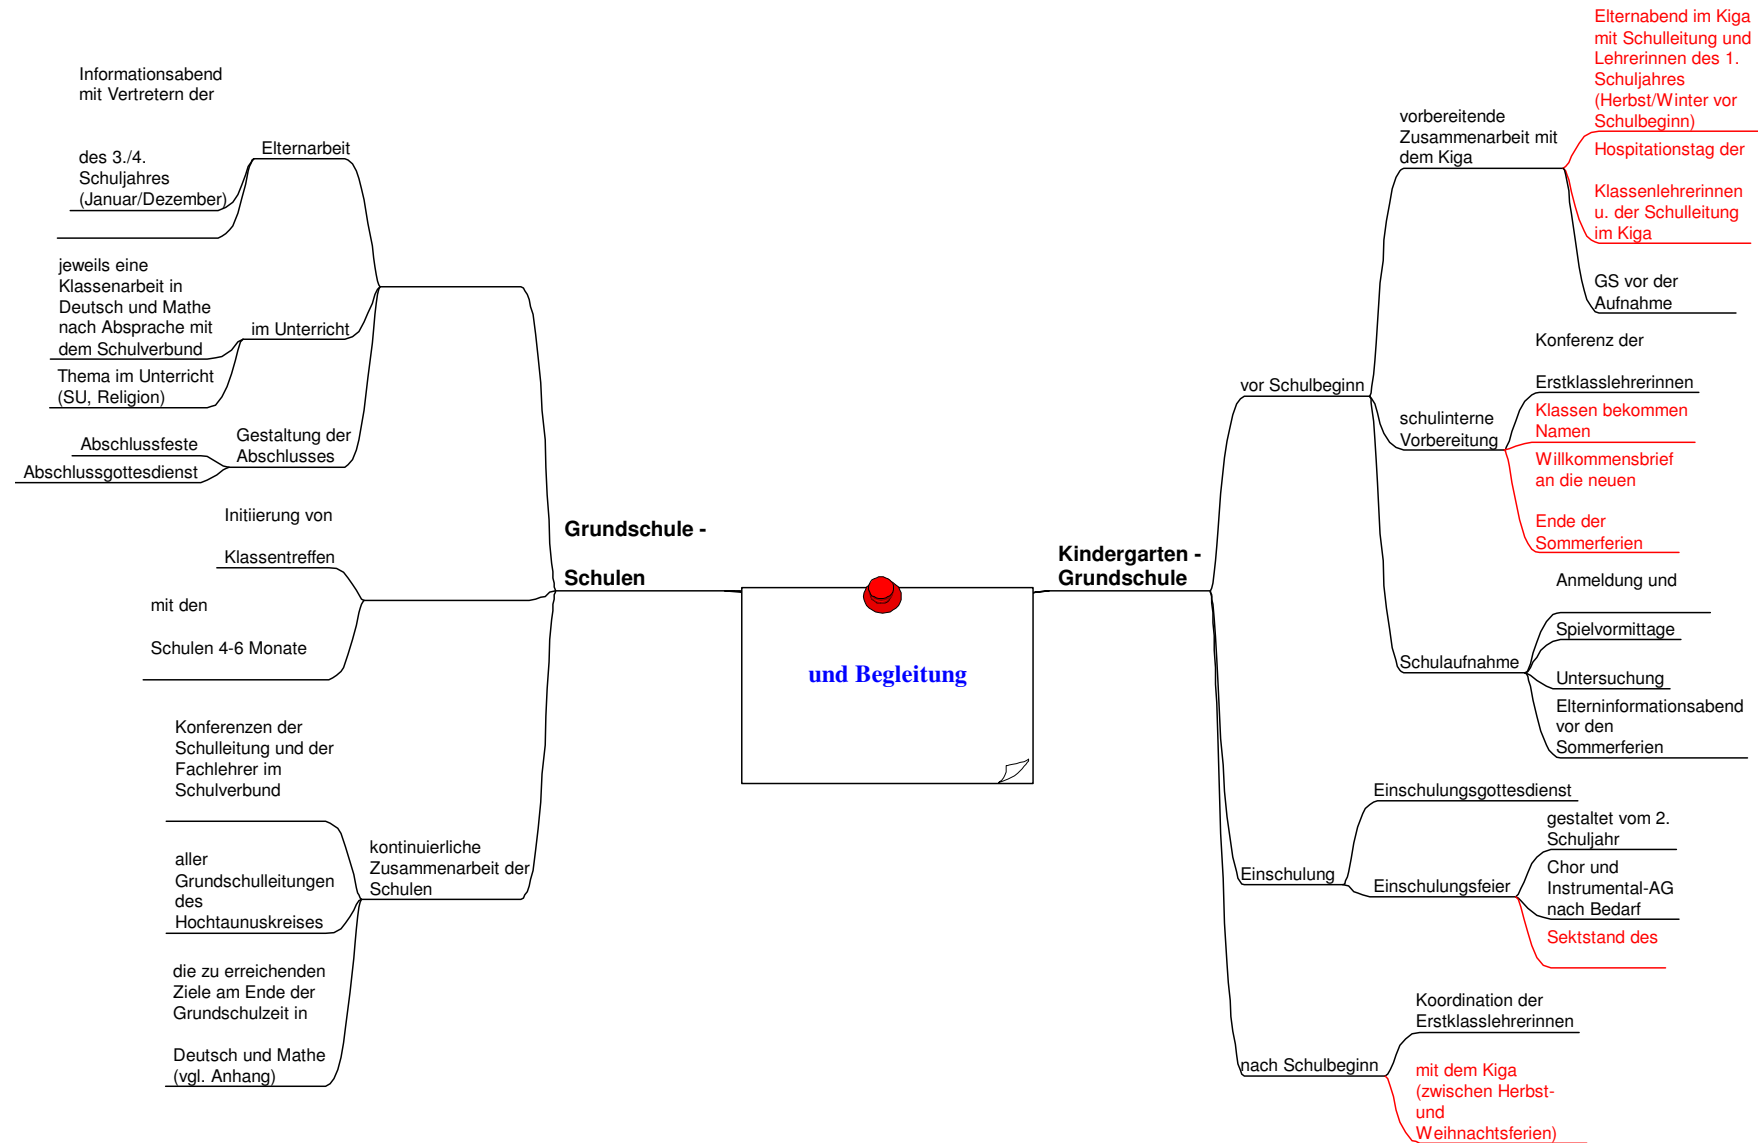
und Begleitung

Grundschule -

Schulen

Elternarbeit

Informationsabend mit Vertretern der

des 3./4. Schuljahres (Januar/Dezember)

im Unterricht

jeweils eine Klassenarbeit in Deutsch und Mathe nach Absprache mit dem Schulverbund

Thema im Unterricht (SU, Religion)

Gestaltung der Abschlusses

Abschlussfeste

Abschlussgottesdienst

Initiierung von

Klassentreffen

mit den

Schulen 4-6 Monate

kontinuierliche Zusammenarbeit der Schulen

Konferenzen der Schulleitung und der Fachlehrer im Schulverbund

aller Grundschulleitungen des Hochtaunuskreises

die zu erreichenden Ziele am Ende der Grundschulzeit in

Deutsch und Mathe (vgl. Anhang)

Kindergarten - Grundschule

vor Schulbeginn

vorbereitende Zusammenarbeit mit dem Kiga

Elternabend im Kiga mit Schulleitung und Lehrerinnen des 1. Schuljahres (Herbst/Winter vor Schulbeginn)

Hospitationstag der

Klassenlehrerinnen u. der Schulleitung im Kiga

GS vor der Aufnahme

schulinterne Vorbereitung

Konferenz der

Erstklasslehrerinnen

Klassen bekommen Namen

Willkommensbrief an die neuen

Ende der Sommerferien

Schulaufnahme

Anmeldung und

Spielvormittage

Untersuchung

Elterninformationsabend vor den Sommerferien

Einschulung

Einschulungsgottesdienst

Einschulungsfeier

gestaltet vom 2. Schuljahr

Chor und Instrumental-AG nach Bedarf

Sektstand des

nach Schulbeginn

Koordination der Erstklasslehrerinnen

mit dem Kiga (zwischen Herbst- und Weihnachtsferien)